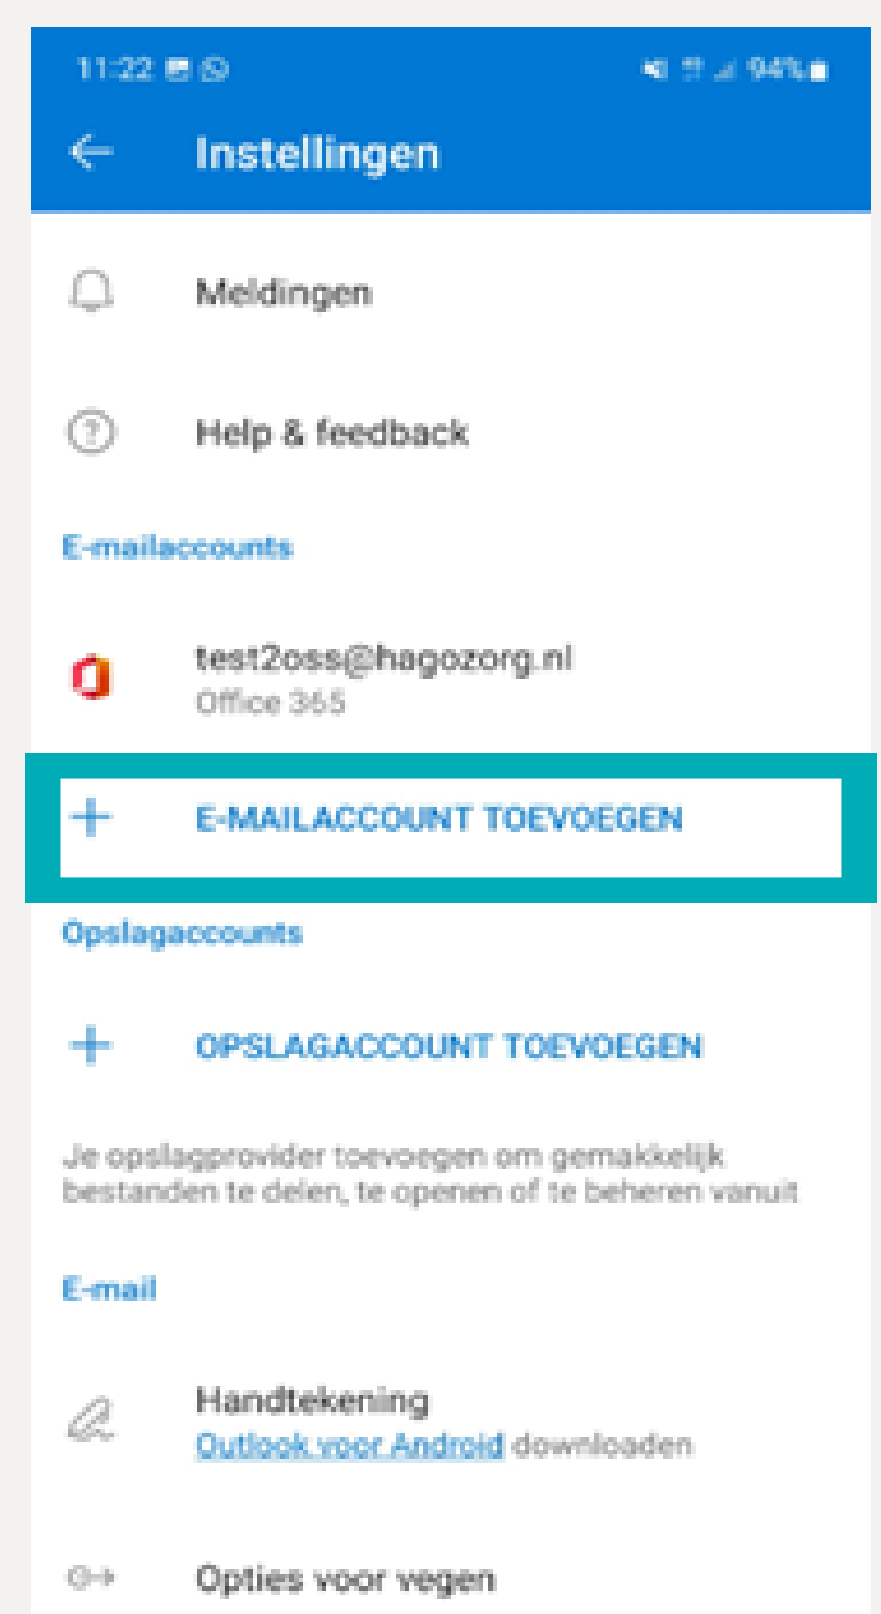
11:22

94%

Instellingen

Meldingen

Help & feedback

E-mailaccounts

test2oss@hagozorg.nl
Office 365

+ E-MAILACCOUNT TOEVOEGEN

Opslagaccounts

+ OPSLAGACCOUNT TOEVOEGEN

Je opslagprovider toevoegen om gemakkelijk bestanden te delen, te openen of te beheren vanuit

E-mail

Handtekening
Outlook voor Android downloaden

Opties voor vegen